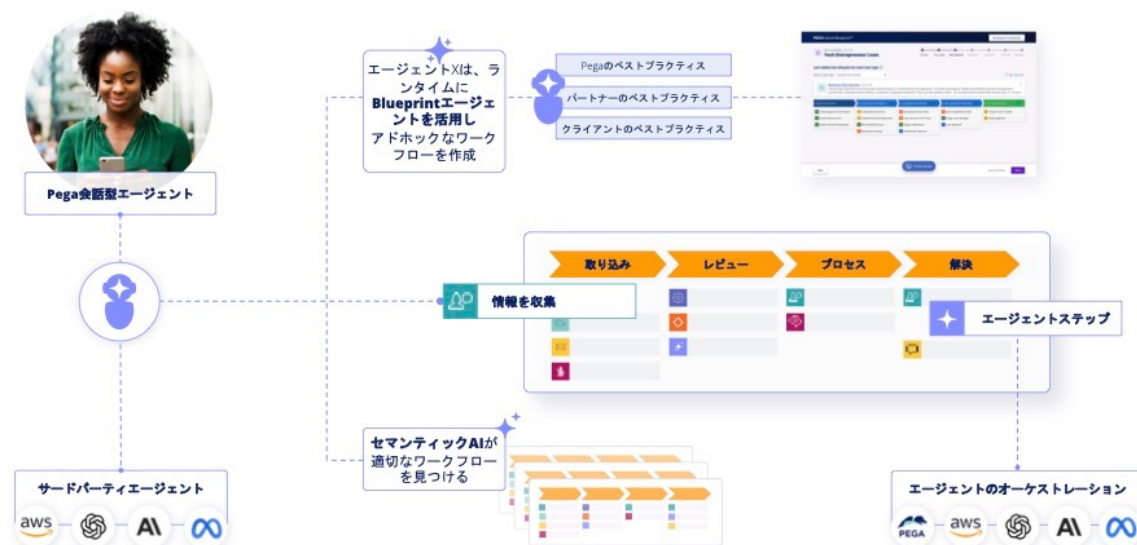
エージェントXは、ランタイムにBlueprintエージェントを活用しアドホックなワークフローを作成

Pegaのベストプラクティス

パートナーのベストプラクティス

クライアントのベストプラクティス

Tech Entrepreneur Loan

Pega会話型エージェント

取り込み

レビュー

プロセス

解決

情報を収集

エージェントステップ

セマンティックAIが適切なワークフローを見つける

サードパーティエージェント

aws

エージェントのオーケストレーション

PEGA

aws